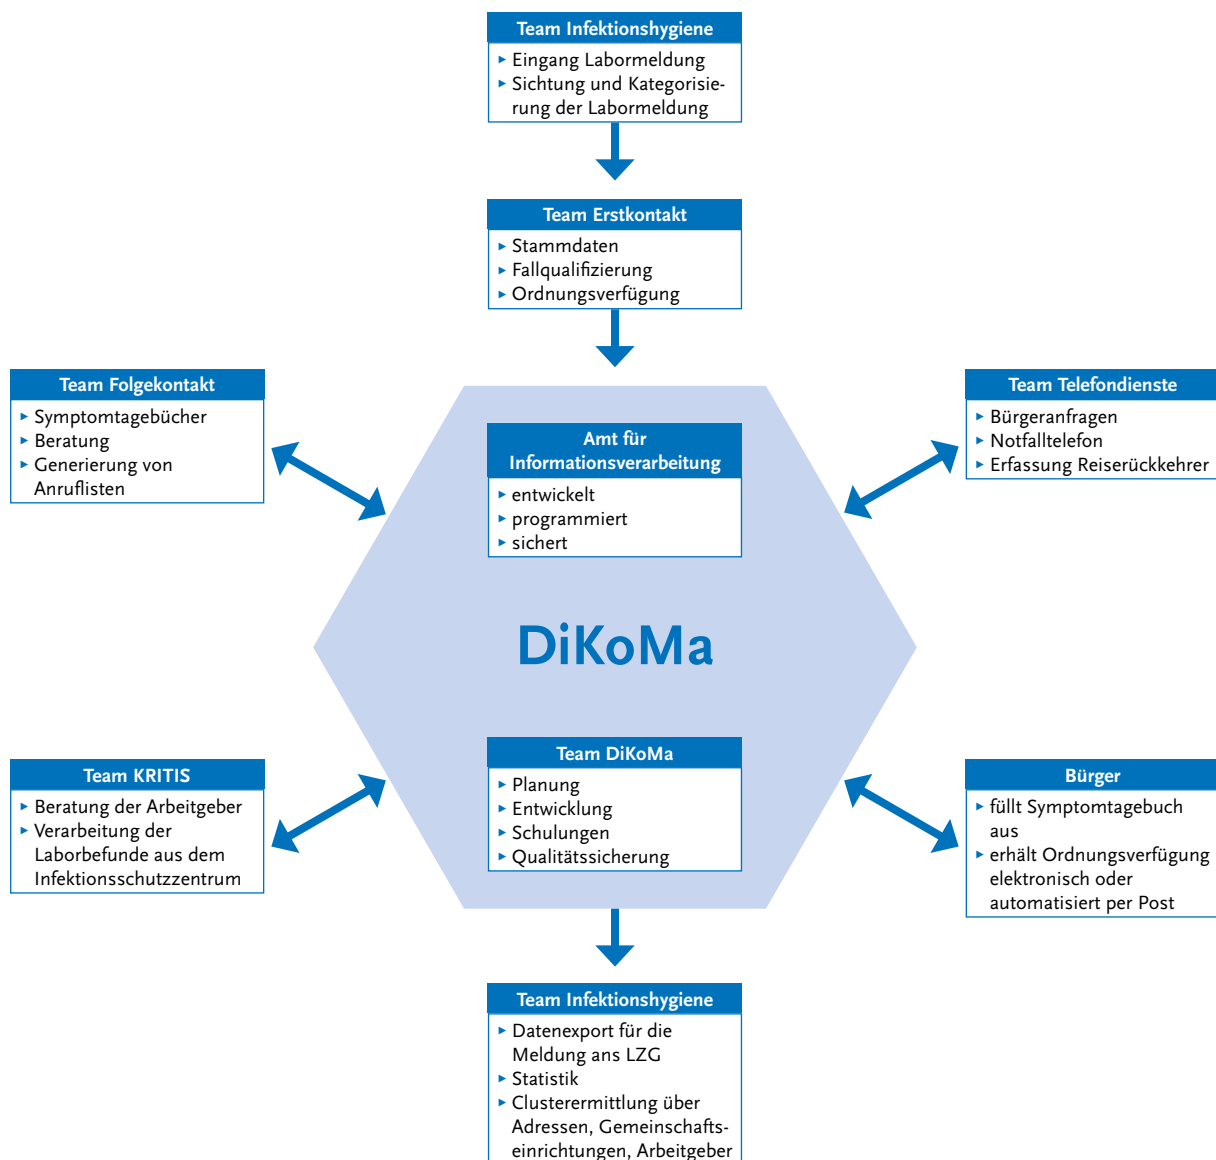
Team Infektionshygiene
- Eingang Labormeldung
- Sichtung und Kategorisierung der Labormeldung

Team Erstkontakt
- Stammdaten
- Fallqualifizierung
- Ordnungsverfügung

Team Folgekontakt
- Symptomtagebücher
- Beratung
- Generierung von Anruflisten

Team Telefondienste
- Bürgeranfragen
- Notfalltelefon
- Erfassung Reiserückkehrer

Amt für Informationsverarbeitung
- entwickelt
- programmiert
- sichert

DiKoMa

Team KRITIS
- Beratung der Arbeitgeber
- Verarbeitung der Laborbefunde aus dem Infektionsschutzzentrum

Team DiKoMa
- Planung
- Entwicklung
- Schulungen
- Qualitätssicherung

Bürger
- füllt Symptomtagebuch aus
- erhält Ordnungsverfügung elektronisch oder automatisiert per Post

Team Infektionshygiene
- Datenexport für die Meldung ans LZG
- Statistik
- Clusterermittlung über Adressen, Gemeinschaftseinrichtungen, Arbeitgeber